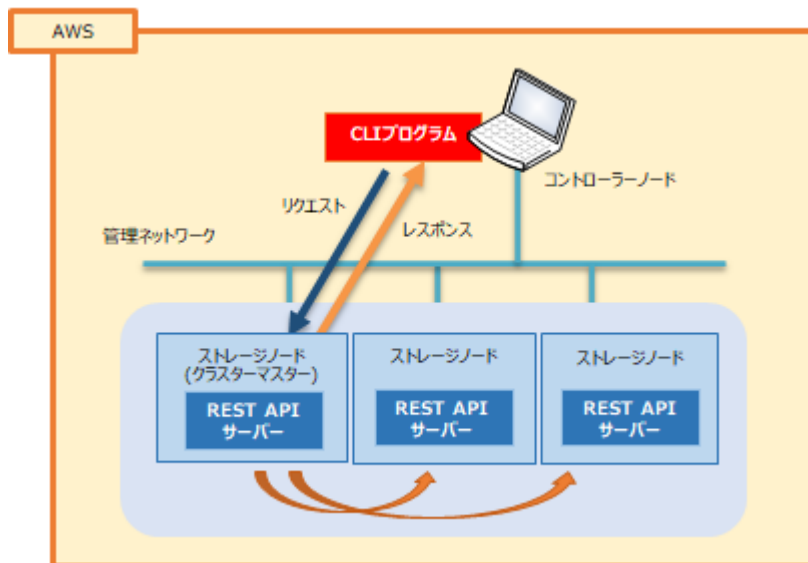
AWS

CLIプログラム

コントローラーノード

リクエスト

レスポンス

管理ネットワーク

ストレージノード
(クラスターマスター)

REST API
サーバー

ストレージノード

REST API
サーバー

ストレージノード

REST API
サーバー